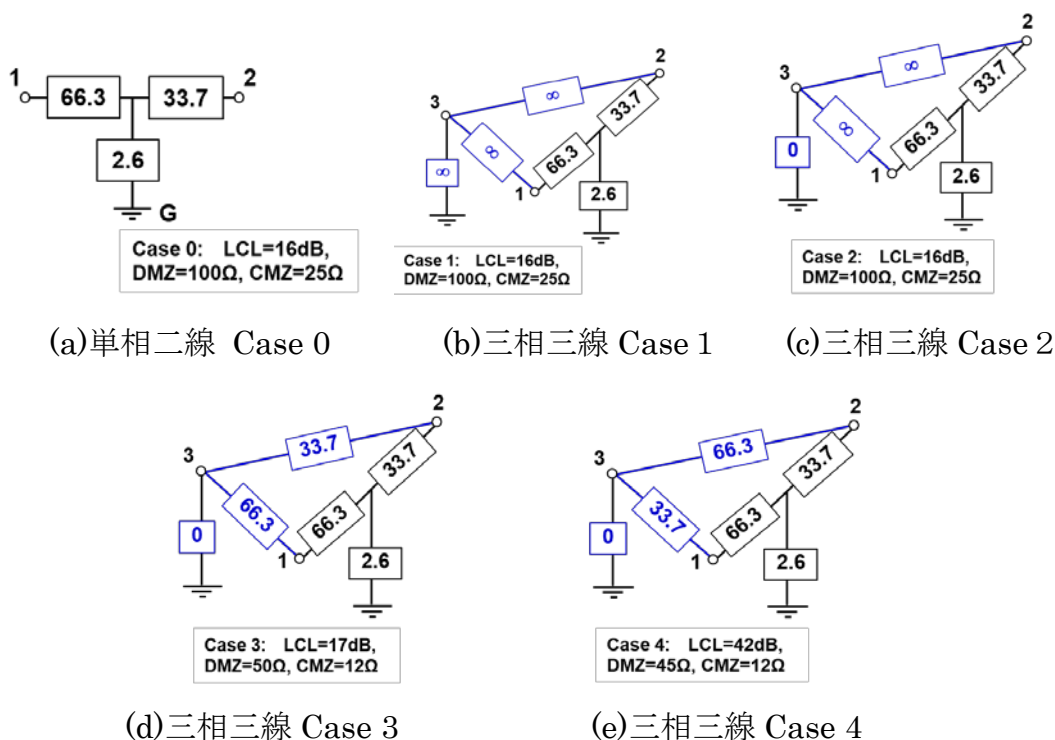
1 66.3 33.7 2
2.6
G
Case 0: LCL=16dB, DMZ=100Ω, CMZ=25Ω

(a)単相二線 Case 0

2
3 ∞
33.7
∞
∞ 66.3
1
2.6
Case 1: LCL=16dB, DMZ=100Ω, CMZ=25Ω

(b)三相三線 Case 1

2
3 ∞
33.7
∞
0 66.3
1
2.6
Case 2: LCL=16dB, DMZ=100Ω, CMZ=25Ω

(c)三相三線 Case 2

2
3 33.7
33.7
66.3
0 66.3
1
2.6
Case 3: LCL=17dB, DMZ=50Ω, CMZ=12Ω

(d)三相三線 Case 3

2
3 66.3
33.7
33.7
0 66.3
1
2.6
Case 4: LCL=42dB, DMZ=45Ω, CMZ=12Ω

(e)三相三線 Case 4